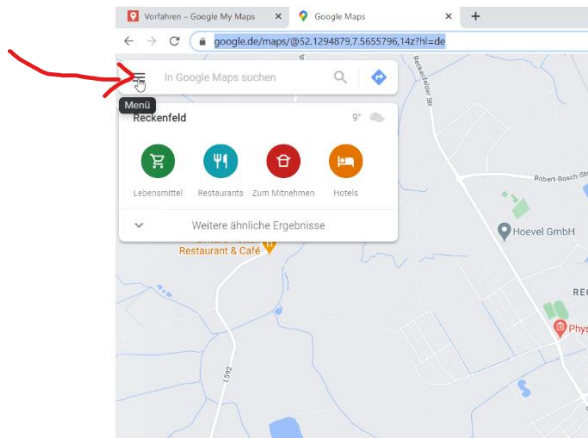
Vorfahren – Google My Maps
Google Maps
google.de/maps/@52.1294879,7.5655796,14z?hl=de
In Google Maps suchen
Menü
Reckenfeld
9°
Lebensmittel
Restaurants
Zum Mitnehmen
Hotels
Weitere ähnliche Ergebnisse
Restaurant & Café
Hoevel GmbH
Robert-Bosch-Str
Reckenfelder Str
L592
REC
Phys